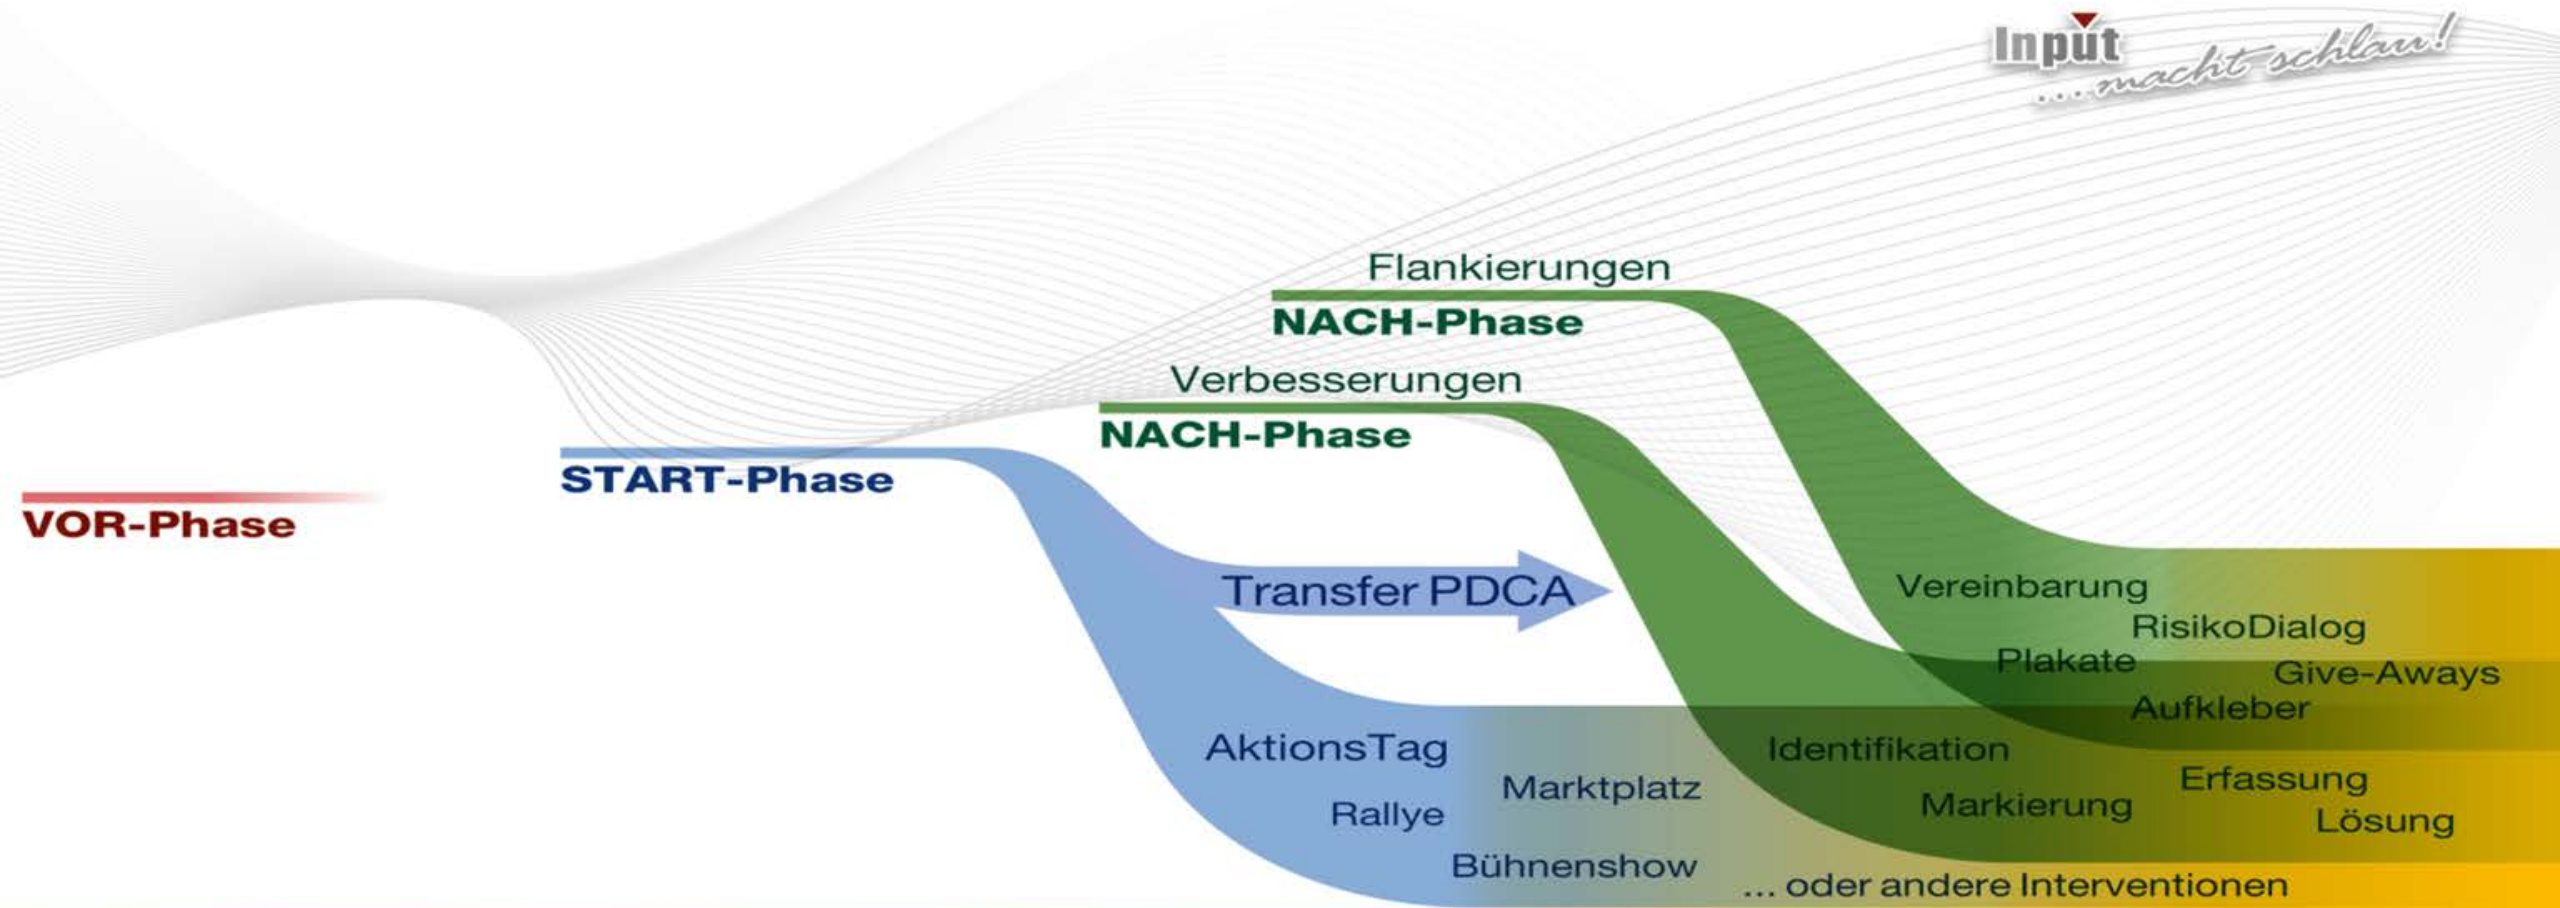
Input ... macht schlau!

Flankierungen
NACH-Phase
Verbesserungen
NACH-Phase
START-Phase
VOR-Phase

Transfer PDCA

Vereinbarung
RisikoDialog
Plakate
Give-Aways
Aufkleber
AktionsTag
Identifikation
Marktplatz
Erfassung
Rallye
Markierung
Lösung
Bühnenshow
... oder andere Interventionen